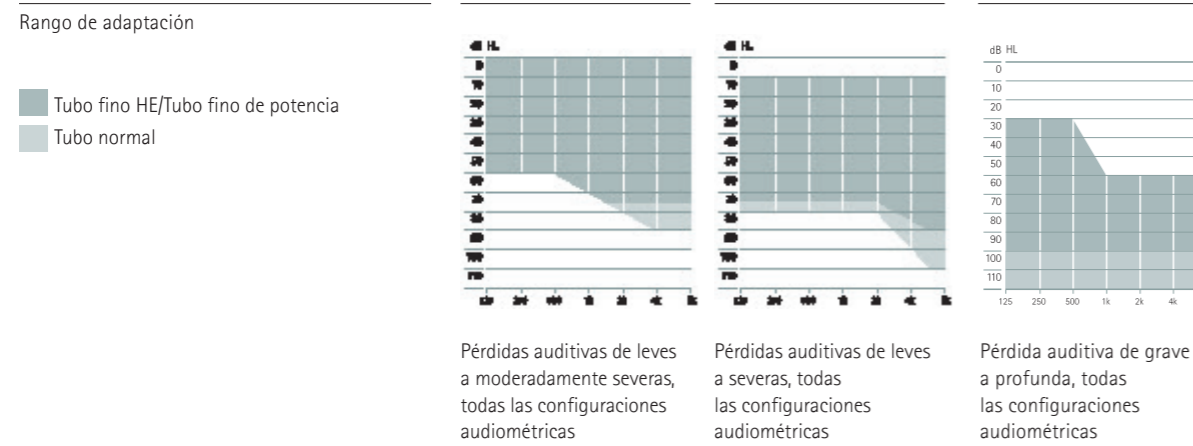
Rango de adaptación

Tubo fino HE/Tubo fino de potencia
Tubo normal

dB HL
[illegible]

Pérdidas auditivas de leves a moderadamente severas, todas las configuraciones audiométricas

dB HL
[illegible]

Pérdidas auditivas de leves a severas, todas las configuraciones audiométricas

dB HL
0
10
20
30
40
50
60
70
80
90
100
110
125 250 500 1k 2k 4k

Pérdida auditiva de grave a profunda, todas las configuraciones audiométricas